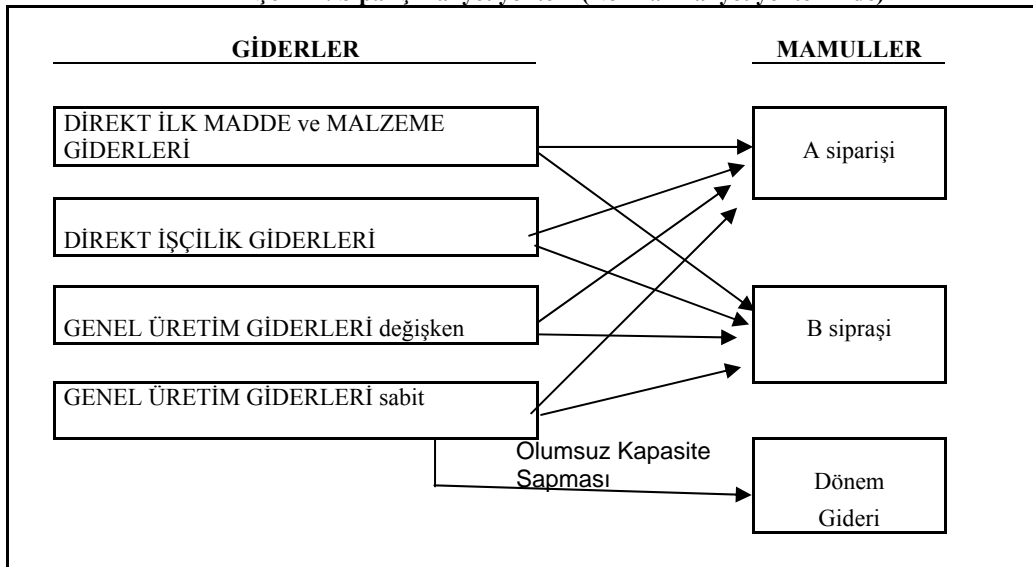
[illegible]

GİDERLER

MAMULLER

DİREKT İLK MADDE ve MALZEME GİDERLERİ

A siparişi

DİREKT İŞÇİLİK GİDERLERİ

GENEL ÜRETİM GİDERLERİ değişken

B sipraşi

GENEL ÜRETİM GİDERLERİ sabit

Olumsuz Kapasite Sapması

Dönem Gideri